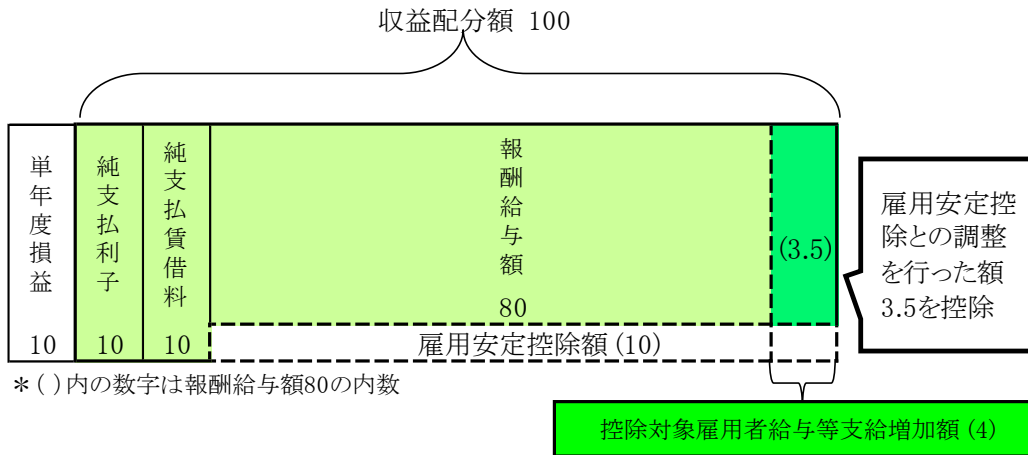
収益配分額 100

単年度損益

10

純支払利子

10

純支払賃借料

10

報酬給与額

80

(3.5)

雇用安定控除額 (10)

雇用安定控除との調整を行った額3.5を控除

＊( )内の数字は報酬給与額80の内数

控除対象雇用者給与等支給増加額 (4)